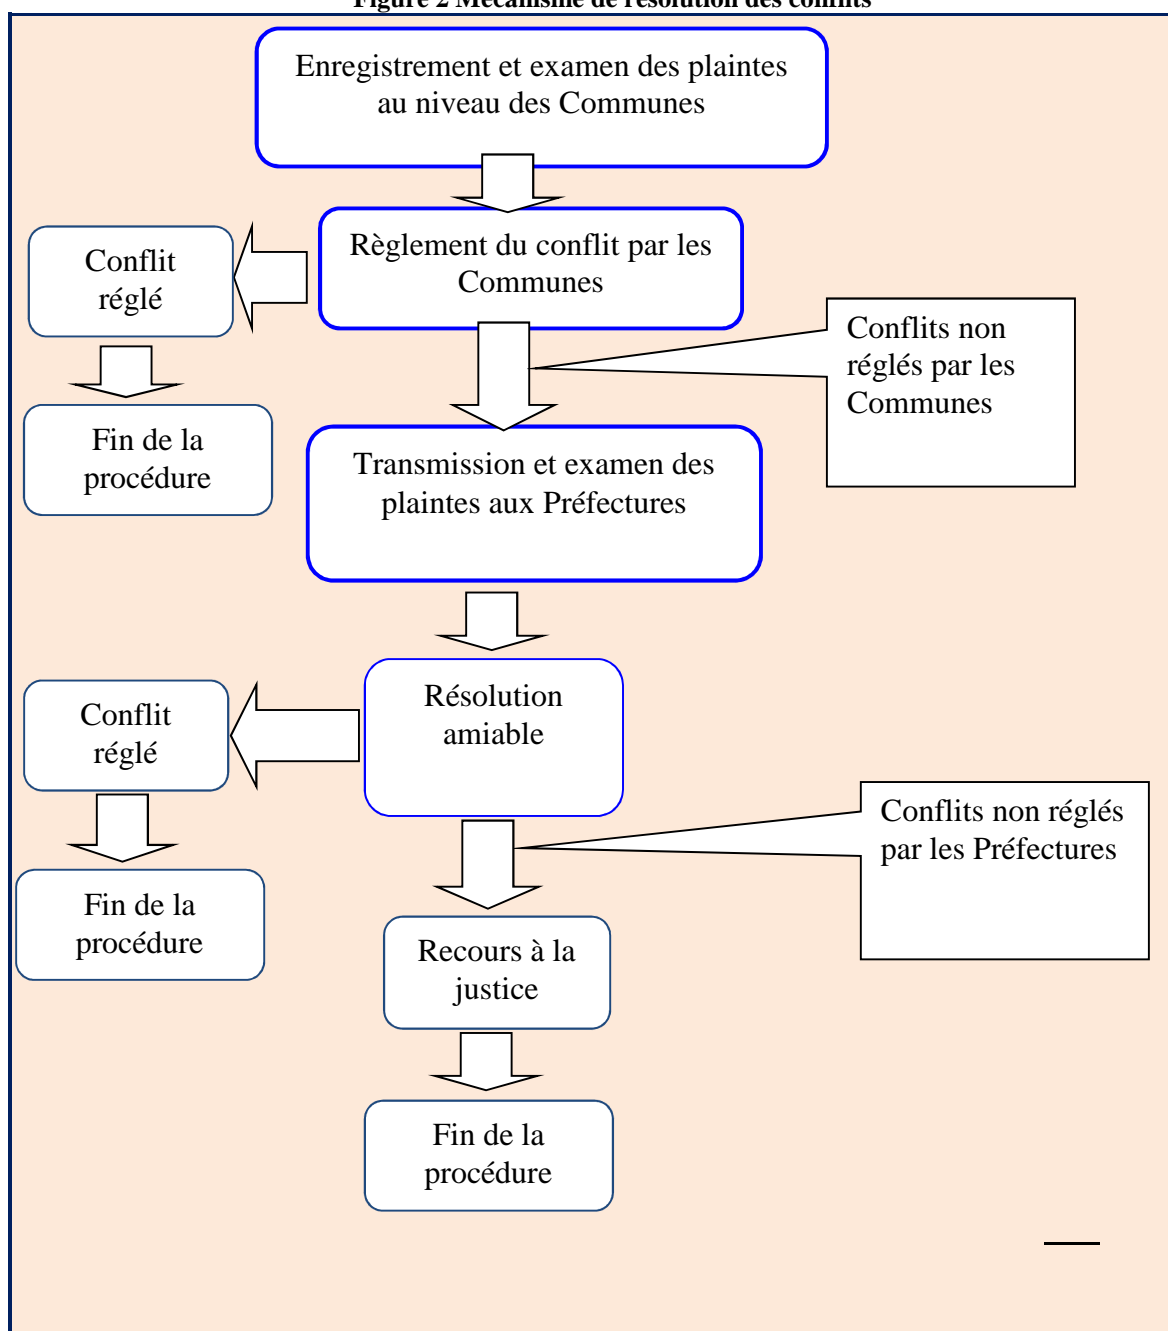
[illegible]

Enregistrement et examen des plaintes au niveau des Communes

Conflit réglé

Règlement du conflit par les Communes

Conflits non réglés par les Communes

Fin de la procédure

Transmission et examen des plaintes aux Préfectures

Conflit réglé

Résolution amiable

Conflits non réglés par les Préfectures

Fin de la procédure

Recours à la justice

Fin de la procédure